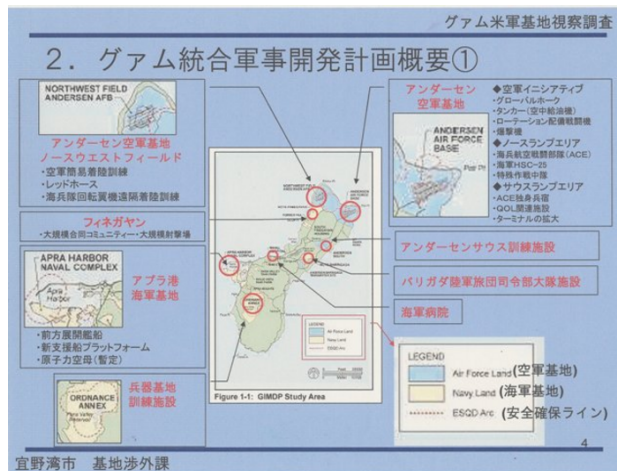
グアム米軍基地視察調査

2．グアム統合軍事開発計画概要①

NORTHWEST FIELD
ANDERSEN AFB

アンダーセン空軍基地
ノースウエストフィールド
・空軍簡易着陸訓練
・レッドホース
・海兵隊回転翼機遠隔着陸訓練

フィネガヤン
・大規模合同コミュニティー・大規模射撃場

APRA HARBOR
NAVAL COMPLEX

Apra Harbor

アプラ港
海軍基地

・前方展開艦船
・新支援船プラットフォーム
・原子力空母（暫定）

ORDNANCE
ANNEX

兵器基地
訓練施設

アンダーセン
空軍基地

ANDERSEN
AIR FORCE
BASE

◆空軍イニシアティブ
・グローバルホーク
・タンカー（空中給油機）
・ローテーション配備戦闘機
・爆撃機
◆ノースランプエリア
・海兵航空戦闘部隊（ACE）
・海軍HSC-25
・特殊作戦中隊
◆サウスランプエリア
・ACE独身兵舎
・QOL関連施設
・ターミナルの拡大

アンダーセンサウス訓練施設

バリガダ陸軍旅団司令部大隊施設

海軍病院

Figure 1-1: GIMDP Study Area

LEGEND
Air Force Land (空軍基地)
Navy Land (海軍基地)
ESQD Arc (安全確保ライン)

4

宜野湾市　基地渉外課